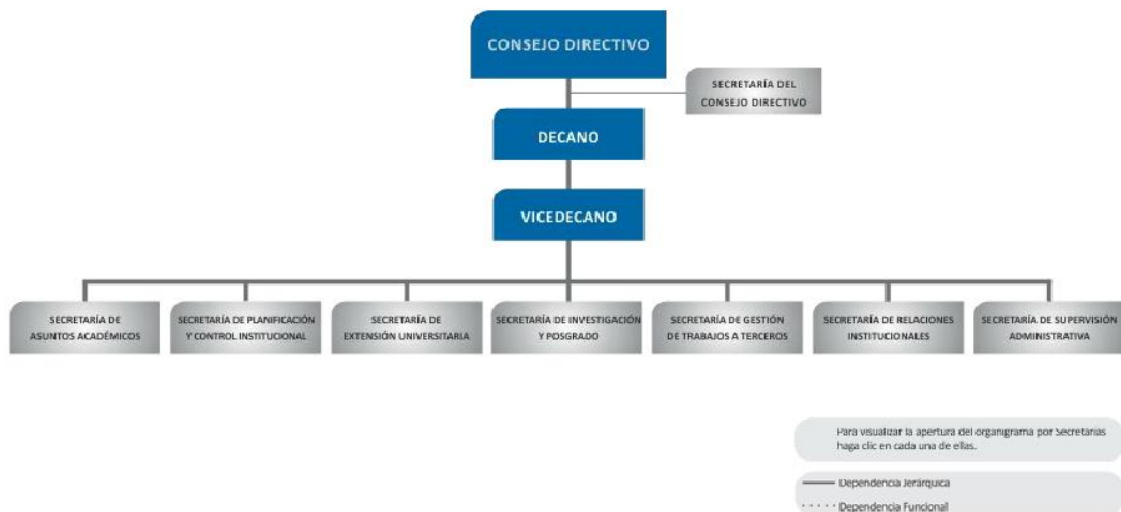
CONSEJO DIRECTIVO

SECRETARÍA DEL CONSEJO DIRECTIVO

DECANO

VICEDECANO

SECRETARÍA DE ASUNTOS ACADÉMICOS

SECRETARÍA DE PLANIFICACIÓN Y CONTROL INSTITUCIONAL

SECRETARÍA DE EXTENSIÓN UNIVERSITARIA

SECRETARÍA DE INVESTIGACIÓN Y POSGRADO

SECRETARÍA DE GESTIÓN DE TRABAJOS A TERCEROS

SECRETARÍA DE RELACIONES INSTITUCIONALES

SECRETARÍA DE SUPERVISIÓN ADMINISTRATIVA

Para visualizar la apertura del organigrama por Secretarías haga clic en cada una de ellas.

Dependencia Jerárquica

Dependencia Funcional